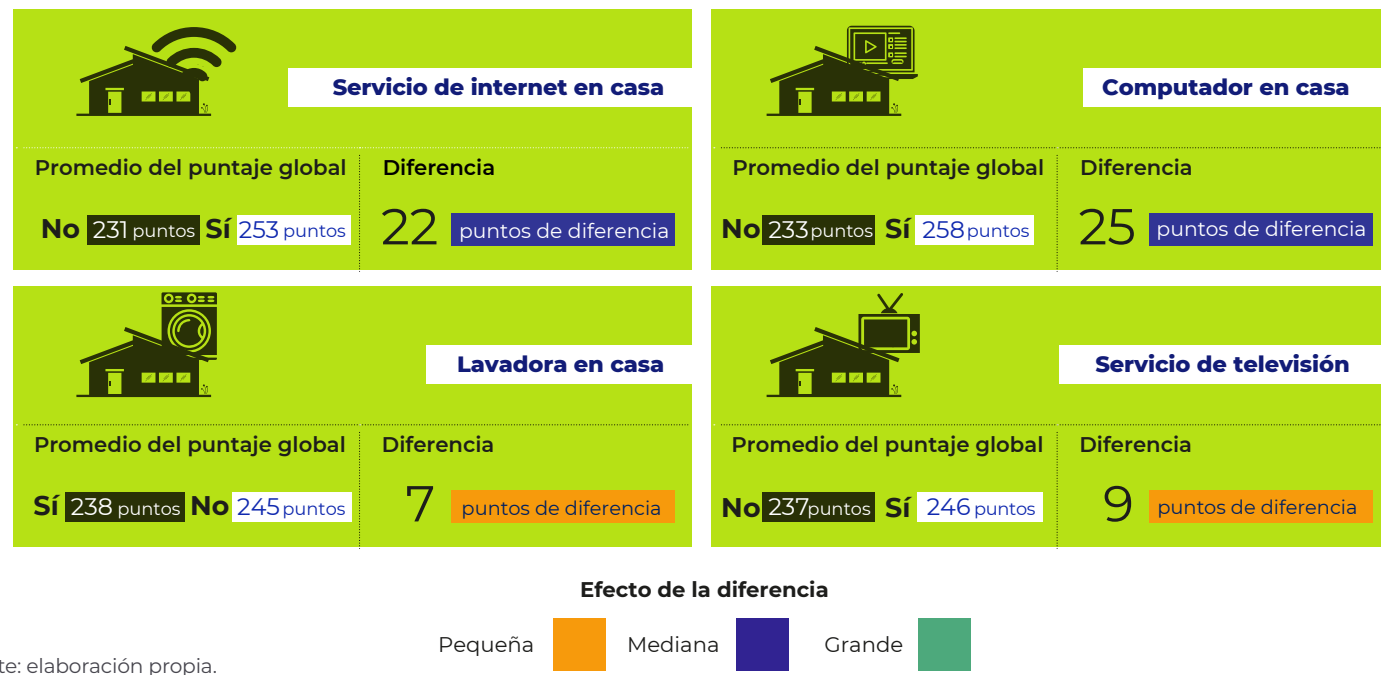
Servicio de internet en casa

Promedio del puntaje global
No 231 puntos Sí 253 puntos

Diferencia
22 puntos de diferencia

Computador en casa

Promedio del puntaje global
No 233 puntos Sí 258 puntos

Diferencia
25 puntos de diferencia

Lavadora en casa

Promedio del puntaje global
Sí 238 puntos No 245 puntos

Diferencia
7 puntos de diferencia

Servicio de televisión

Promedio del puntaje global
No 237 puntos Sí 246 puntos

Diferencia
9 puntos de diferencia

Efecto de la diferencia

Pequeña Mediana Grande

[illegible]te: elaboración propia.